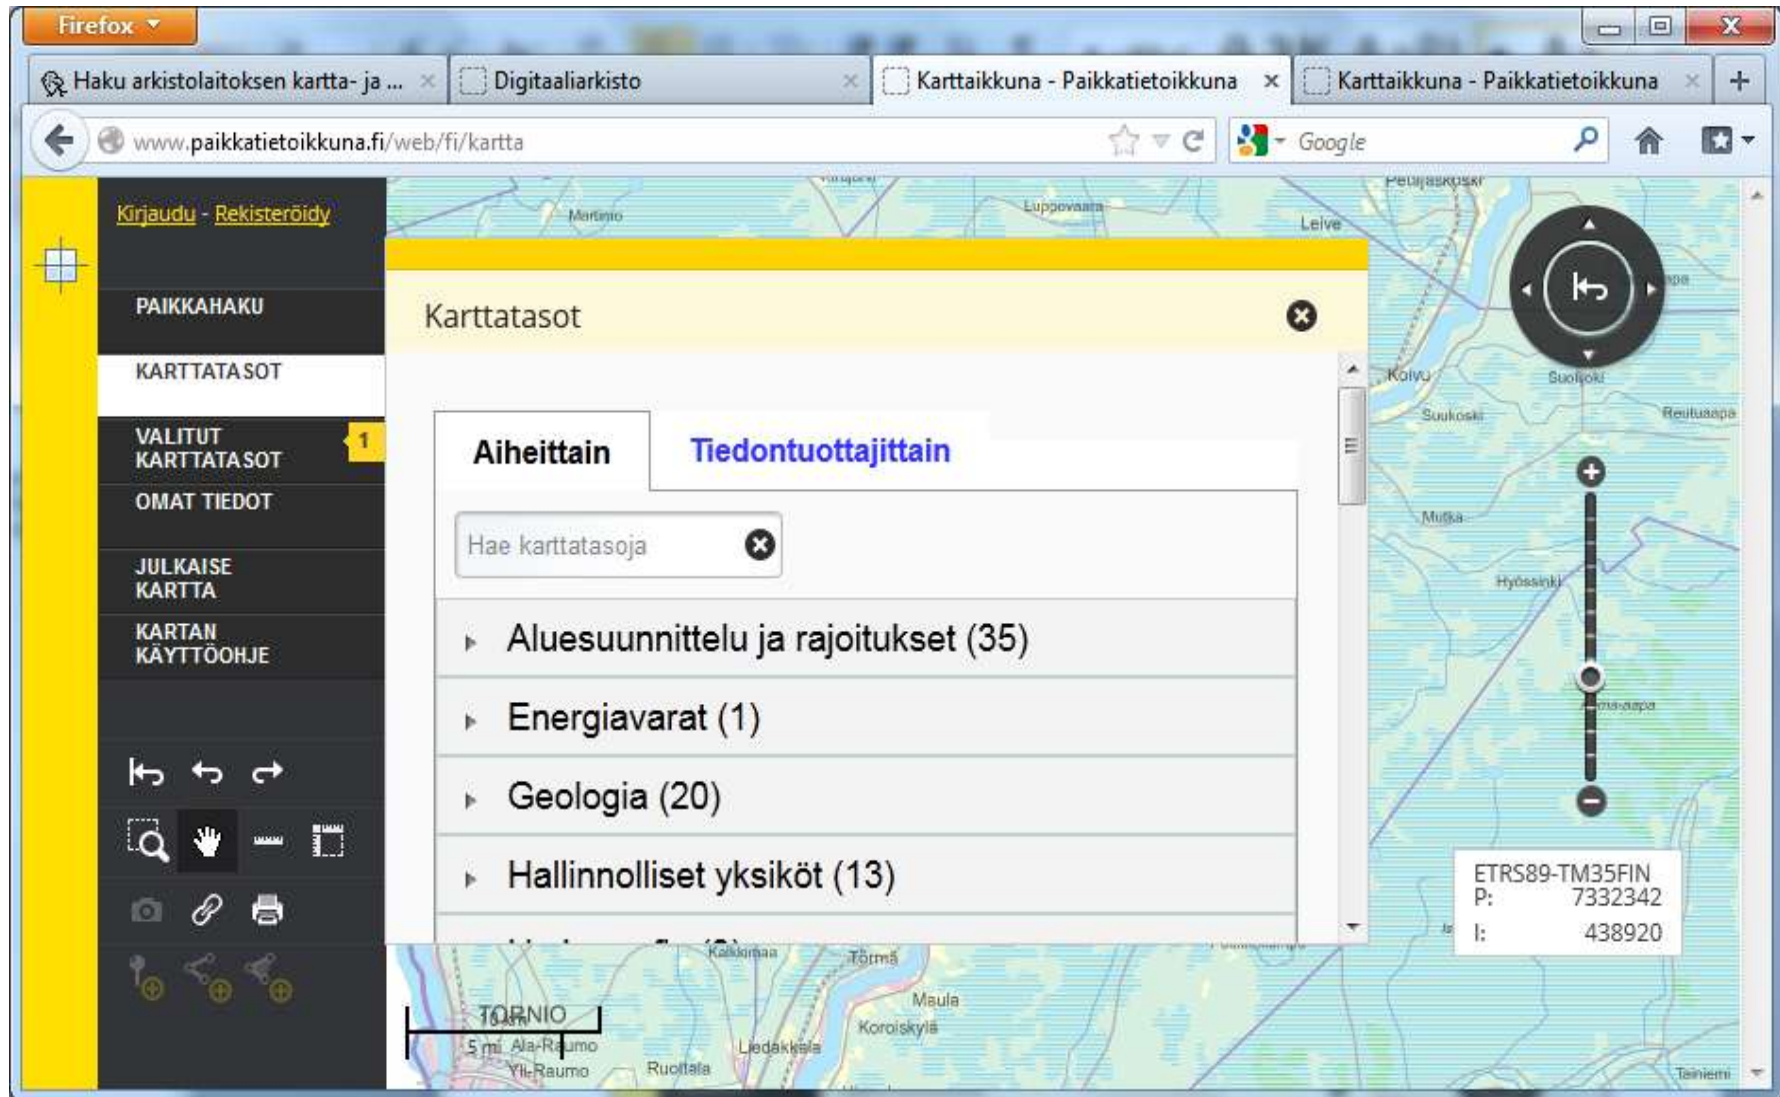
Firefox

Haku arkistolaitoksen kartta- ja ... ×
Digitaaliarkisto ×
Karttaikkuna - Paikkatietoikkuna ×
Karttaikkuna - Paikkatietoikkuna ×
+

www.paikkatietoikkuna.fi/web/fi/kartta

Google

Kirjaudu - Rekisteröidy

PAIKKAHAKU
KARTTATASOT
VALITUT KARTTATASOT 1
OMAT TIEDOT
JULKAISE KARTTA
KARTAN KÄYTTÖOHJE

Karttatasot

Aiheittain
Tiedontuottajittain

Hae karttatasoja

Aluesuunnittelu ja rajoitukset (35)
Energiavarat (1)
Geologia (20)
Hallinnolliset yksiköt (13)
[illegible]

Martinio
Luppovaara
Leive
Koivu
Suukoski
Suolijoki
Reutuaapa
Mutka
Hyössinki
Kalkkimaa
Törmä
Maula
Koroiskylä
Liedakkala
Ruottala
TORNIO
Ala-Raumo
Yli-Raumo
Teiniemi

10 km
5 mi

ETRS89-TM35FIN
P: 7332342
I: 438920